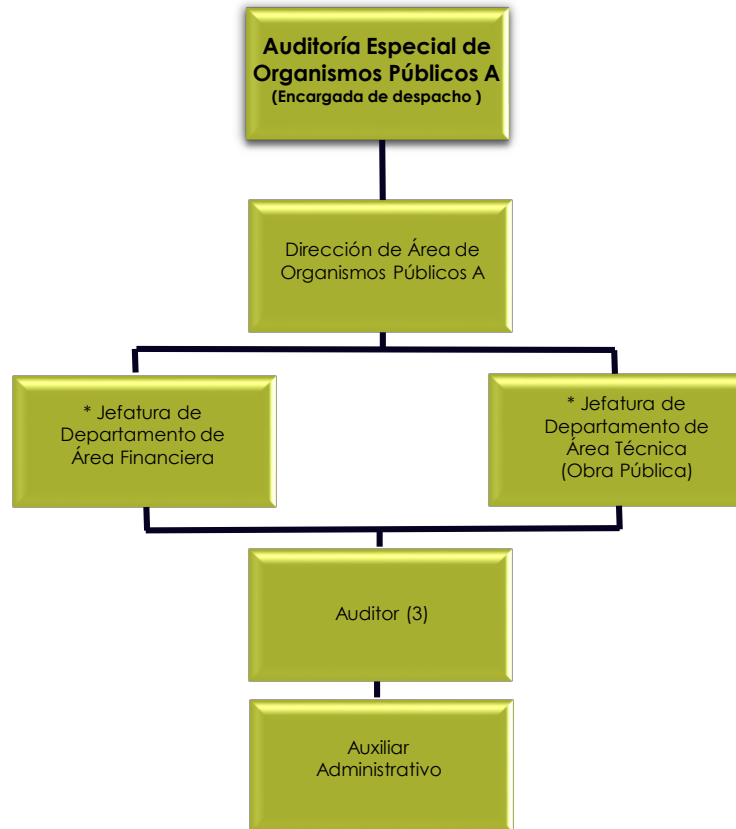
Auditoría Especial de Organismos Públicos A
(Encargada de despacho )

Dirección de Área de Organismos Públicos A

* Jefatura de Departamento de Área Financiera

* Jefatura de Departamento de Área Técnica (Obra Pública)

Auditor (3)

Auxiliar Administrativo